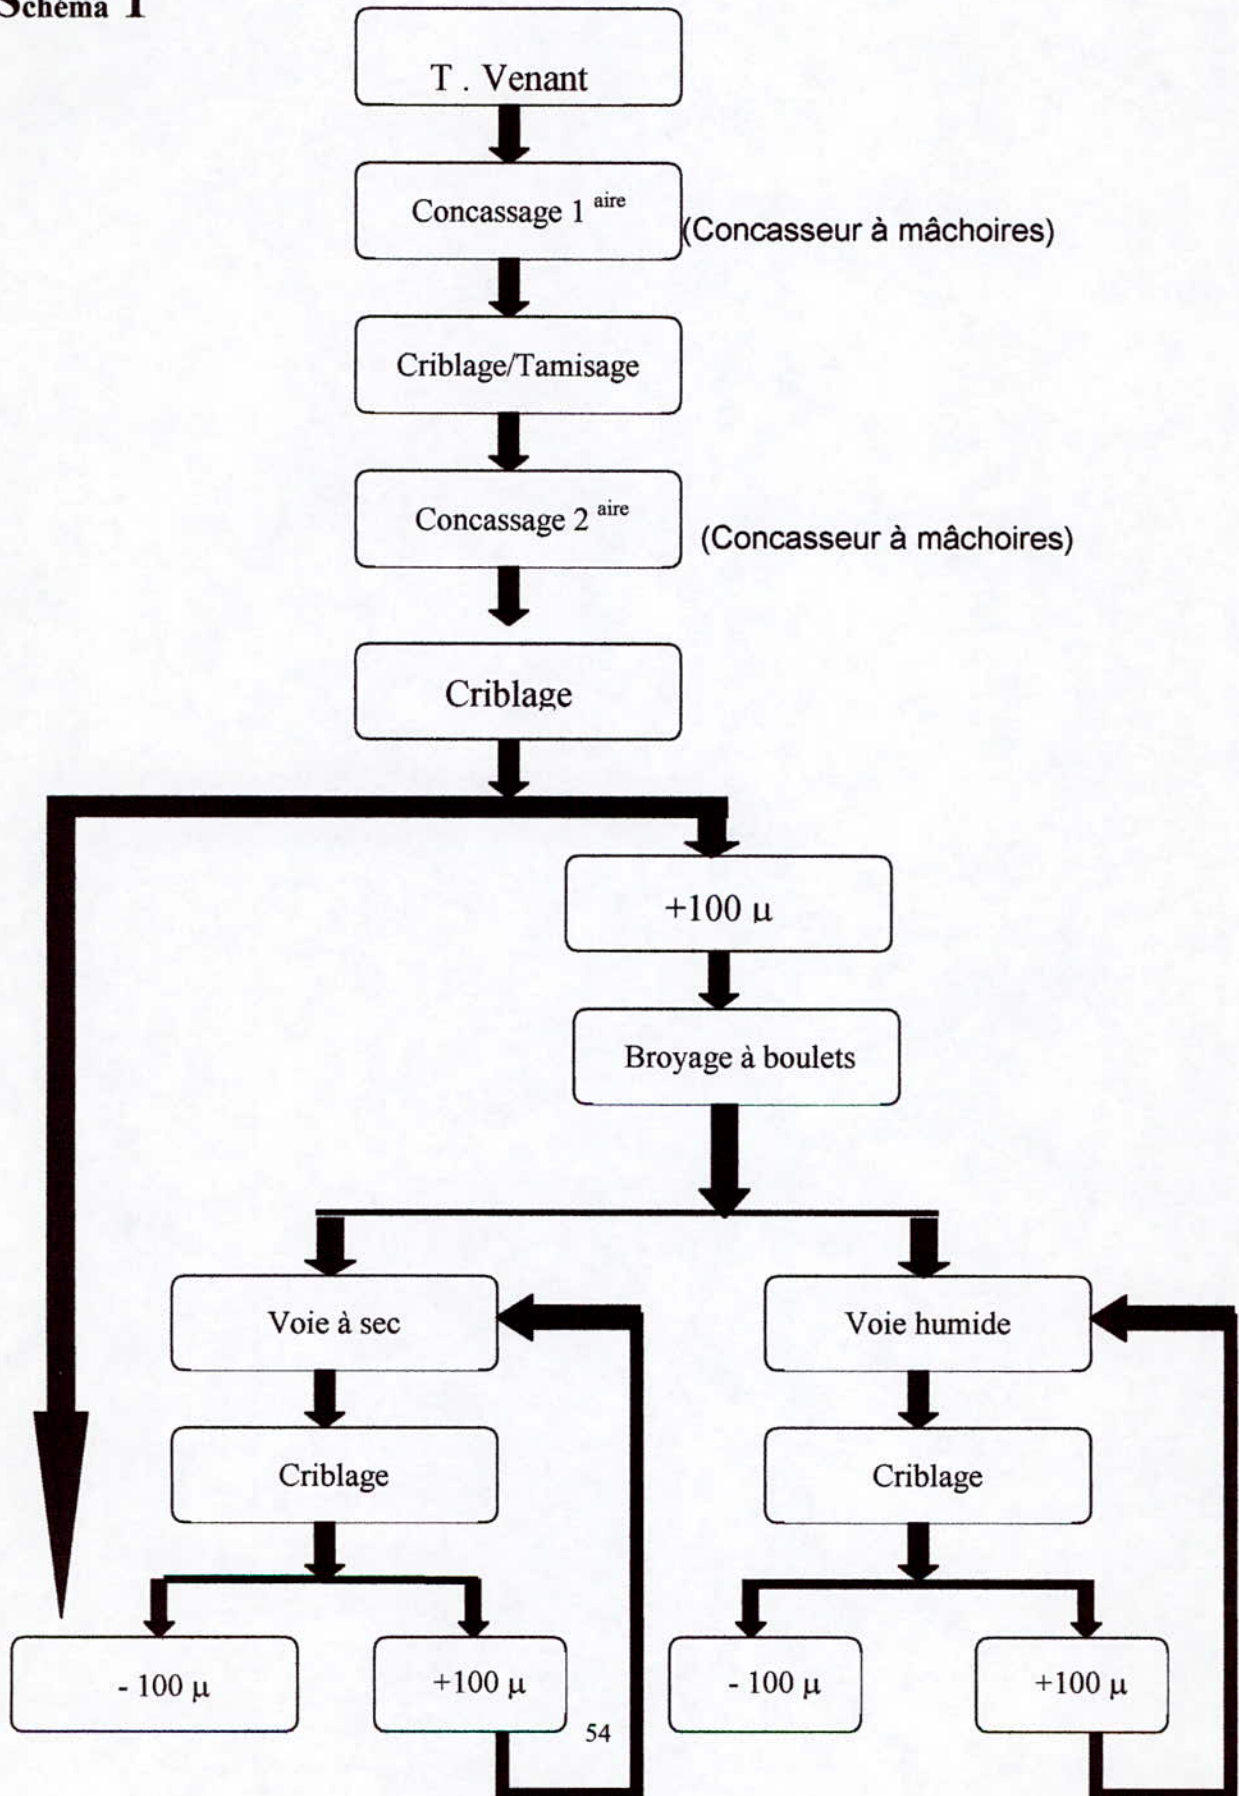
Schéma 1

T . Venant

Concassage 1 $^{aire}$ (Concasseur à mâchoires)

Criblage/Tamisage

Concassage 2 $^{aire}$ (Concasseur à mâchoires)

Criblage

+100 µ

Broyage à boulets

Voie à sec

Voie humide

Criblage

Criblage

- 100 µ

+100 µ

- 100 µ

+100 µ

54